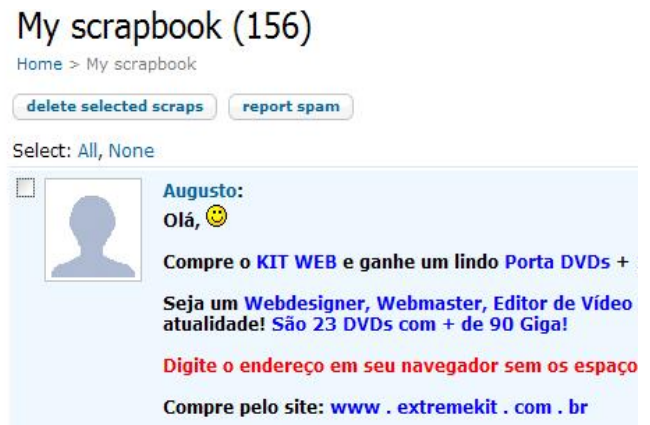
My scrapbook (156)

Home > My scrapbook

delete selected scraps   report spam

Select: All, None

Augusto:

Olá,

Compre o KIT WEB e ganhe um lindo Porta DVDs + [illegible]

Seja um Webdesigner, Webmaster, Editor de Vídeo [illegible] atualidade! São 23 DVDs com + de 90 Giga!

Digite o endereço em seu navegador sem os espaço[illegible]

Compre pelo site: www . extremekit . com . br